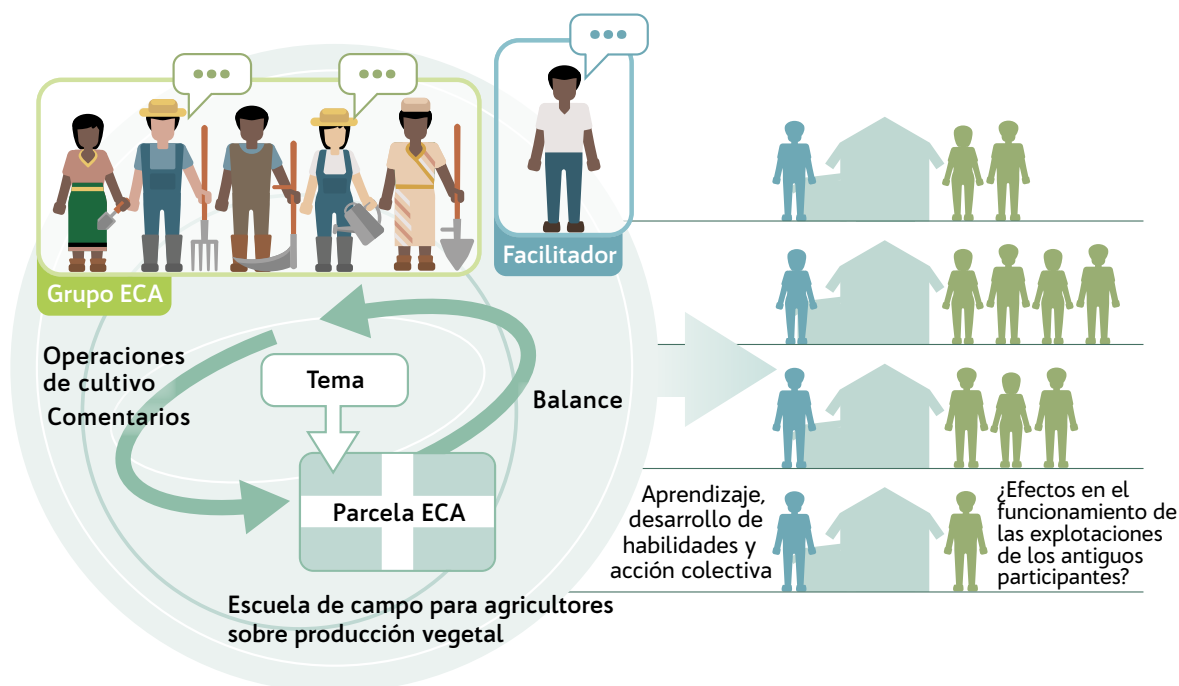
Facilitador

Grupo ECA

Operaciones de cultivo

Comentarios

Tema

Balance

Parcela ECA

Escuela de campo para agricultores sobre producción vegetal

Aprendizaje, desarrollo de habilidades y acción colectiva

¿Efectos en el funcionamiento de las explotaciones de los antiguos participantes?